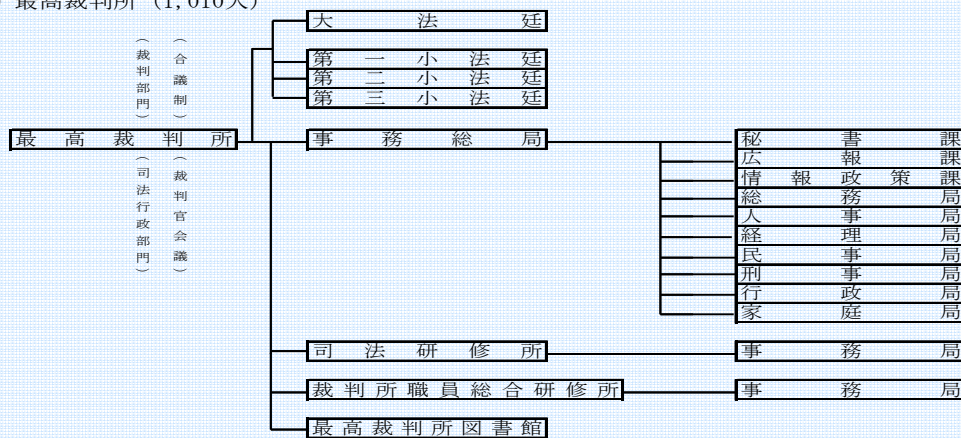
最高裁判所（1,010人）

（裁判部門）
（合議制）

大法廷
第一小法廷
第二小法廷
第三小法廷

最高裁判所

（司法行政部門）
（裁判官会議）

事務総局

秘書課
広報課
情報政策課
総務局
人事局
経理局
民事局
刑事局
行政局
家庭局

司法研修所
事務局

裁判所職員総合研修所
事務局

最高裁判所図書館